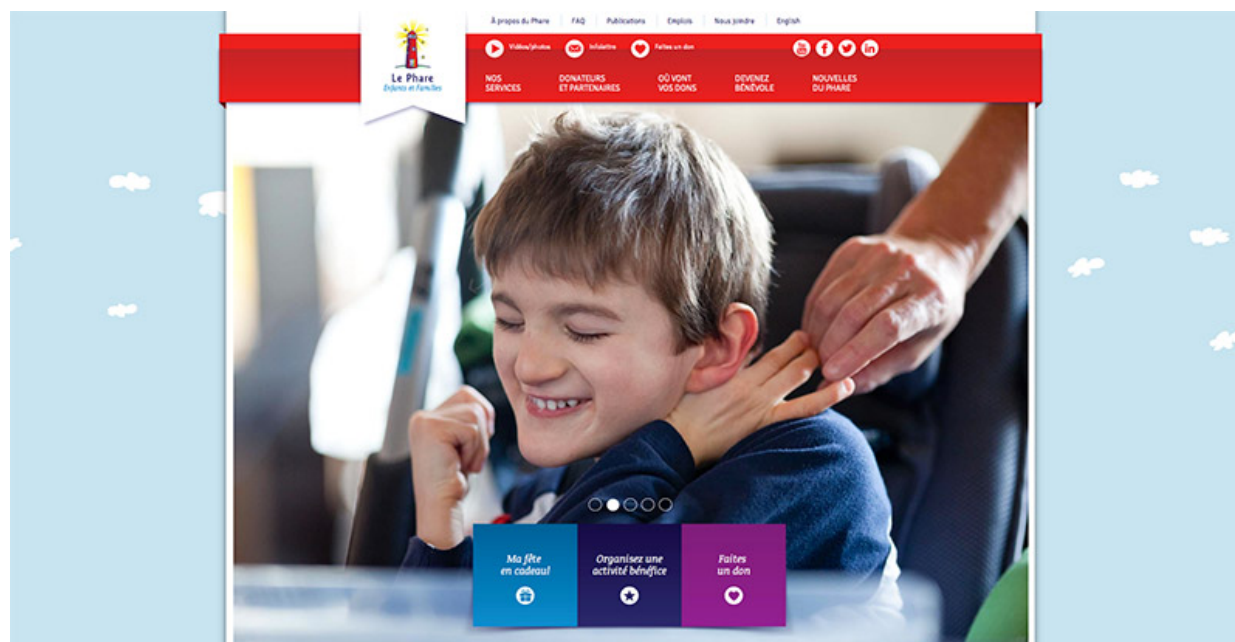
À propos du Phare | FAQ | Publications | Emplois | Nous joindre | English

Le Phare
Enfants et Familles

Vidéos/photos
Infolettre
Faites un don

NOS SERVICES
DONATEURS ET PARTENAIRES
OÙ VONT VOS DONS
DEVENEZ BÉNÉVOLE
NOUVELLES DU PHARE

Ma fête en cadeau!
Organisez une activité bénéfice
Faites un don